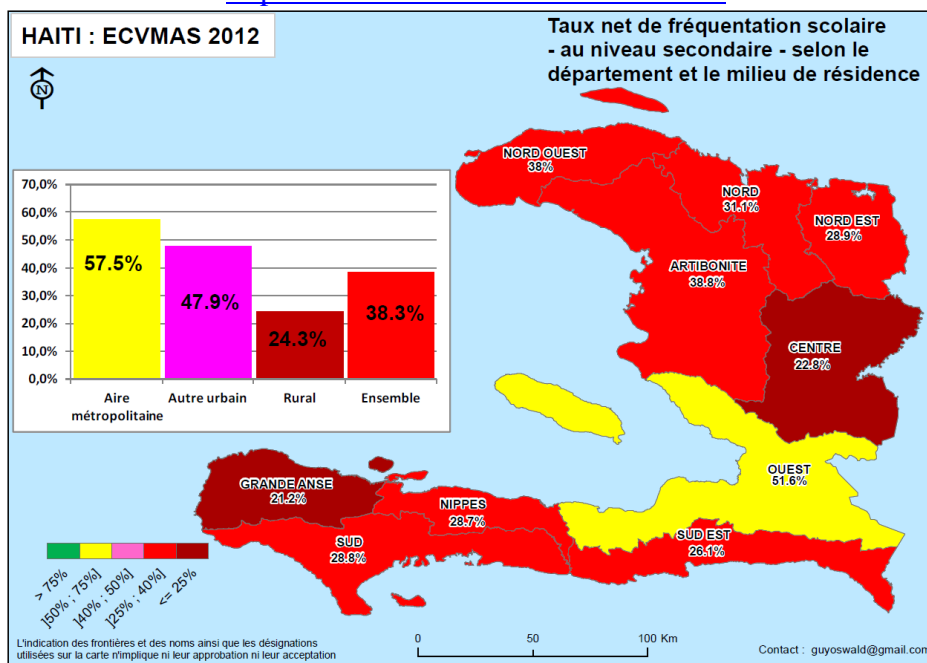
HAITI : ECVMAS 2012

N

Taux net de fréquentation scolaire - au niveau secondaire - selon le département et le milieu de résidence

| | Aire métropolitaine | Autre urbain | Rural | Ensemble |
|---|---|---|---|---|
| | 57.5% | 47.9% | 24.3% | 38.3% |

70,0%
60,0%
50,0%
40,0%
30,0%
20,0%
10,0%
0,0%

NORD OUEST
38%

NORD
31.1%

NORD EST
28.9%

ARTIBONITE
38.8%

CENTRE
22.8%

OUEST
51.6%

GRANDE ANSE
21.2%

NIPPES
28.7%

SUD
28.8%

SUD EST
26.1%

> 75%
]50% ; 75%]
]40% ; 50%]
]25% ; 40%]
<= 25%

L'indication des frontières et des noms ainsi que les désignations utilisées sur la carte n'implique ni leur approbation ni leur acceptation

0 50 100 Km

Contact : guyoswald@gmail.com